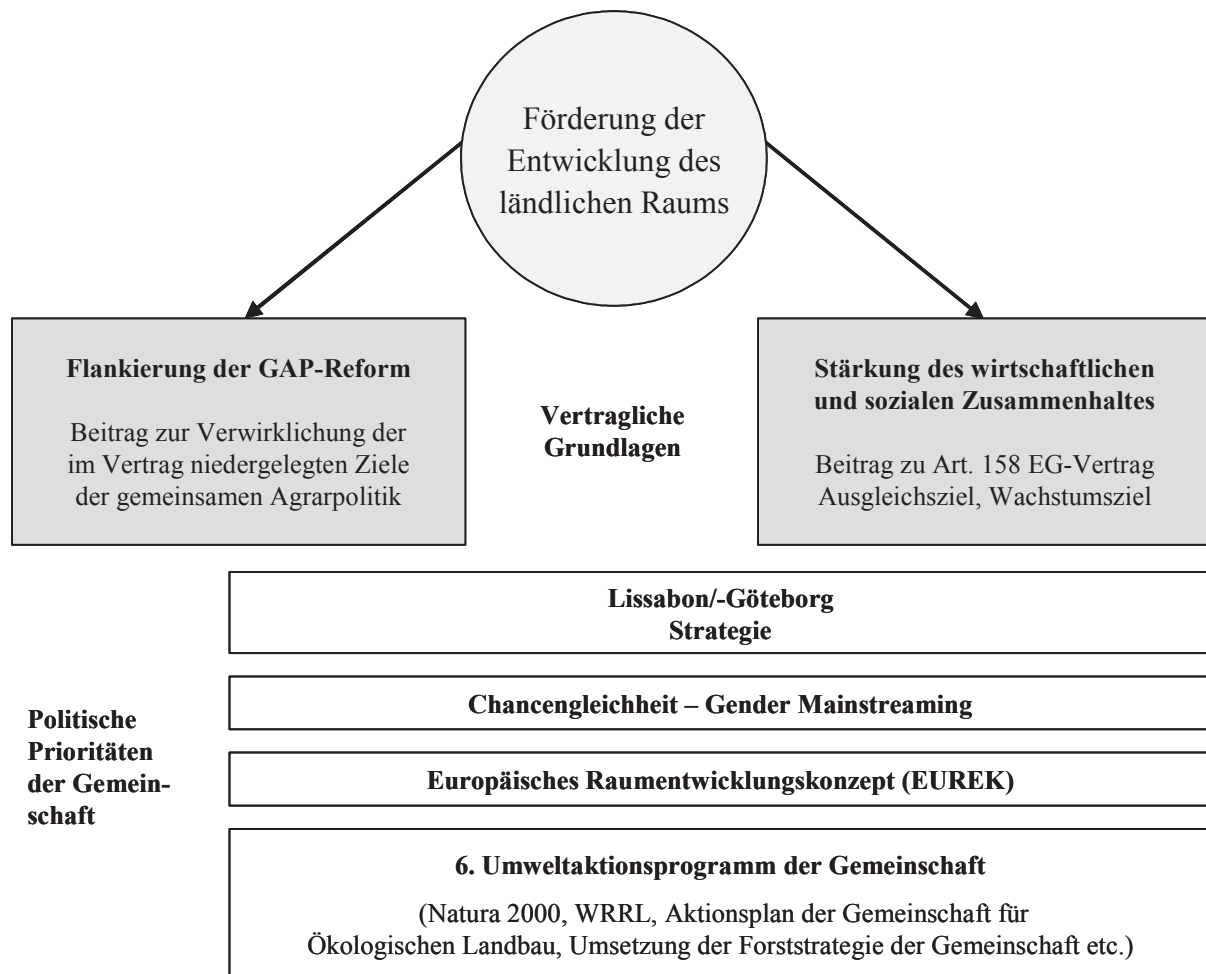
Förderung der Entwicklung des ländlichen Raums

**Flankierung der GAP-Reform**

Beitrag zur Verwirklichung der im Vertrag niedergelegten Ziele der gemeinsamen Agrarpolitik

**Vertragliche Grundlagen**

**Stärkung des wirtschaftlichen und sozialen Zusammenhaltes**

Beitrag zu Art. 158 EG-Vertrag Ausgleichsziel, Wachstumsziel

**Lissabon/-Göteborg Strategie**

**Politische Prioritäten der Gemeinschaft**

**Chancengleichheit – Gender Mainstreaming**

**Europäisches Raumentwicklungskonzept (EUREK)**

**6. Umweltaktionsprogramm der Gemeinschaft**

(Natura 2000, WRRL, Aktionsplan der Gemeinschaft für Ökologischen Landbau, Umsetzung der Forststrategie der Gemeinschaft etc.)